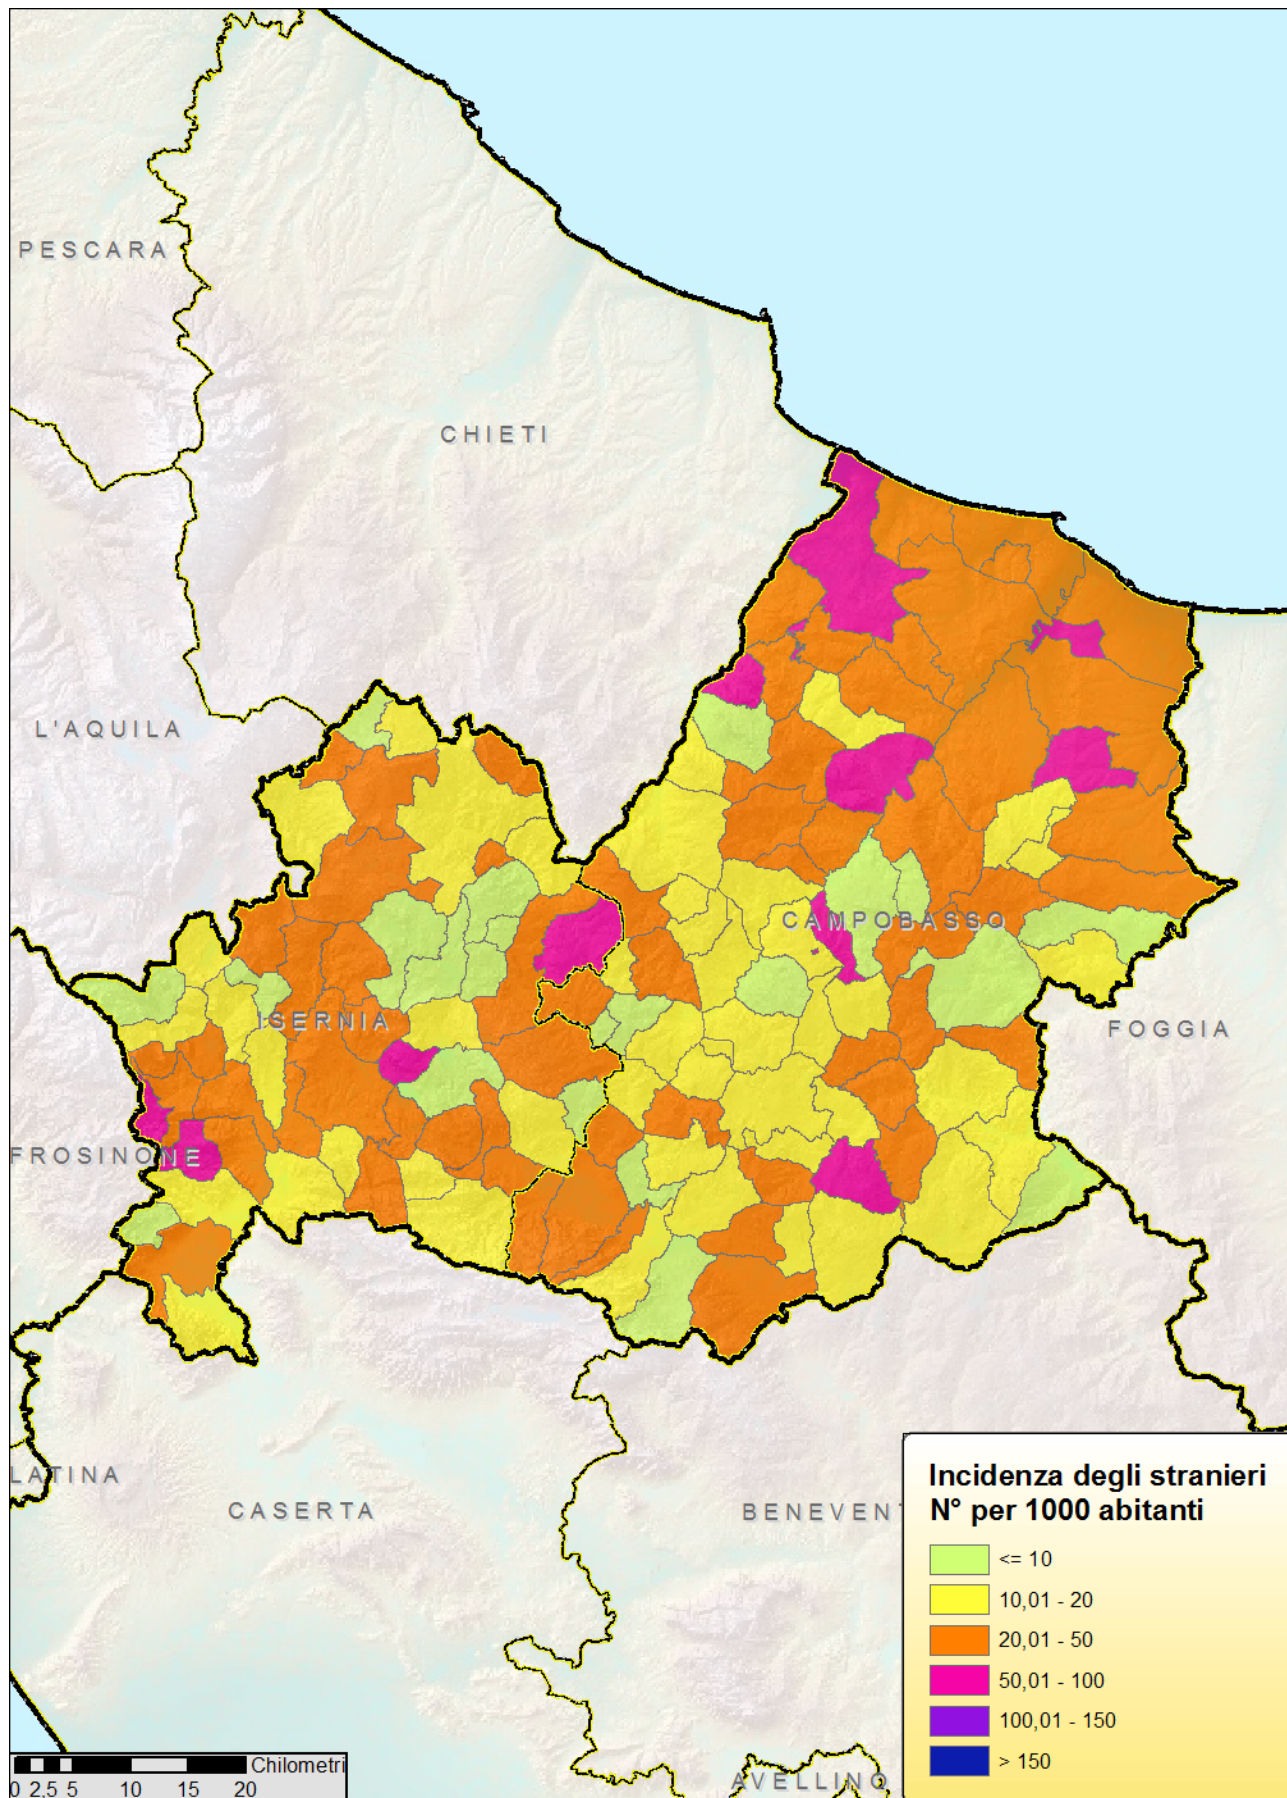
PESCARA

CHIETI

L'AQUILA

CAMPOBASSO

ISERNIA

FOGGIA

FROSINONE

LATINA

CASERTA

BENEVENT

AVELLINO

Incidenza degli stranieri
N° per 1000 abitanti

<= 10
10,01 - 20
20,01 - 50
50,01 - 100
100,01 - 150
> 150

Chilometri
0 2,5 5 10 15 20